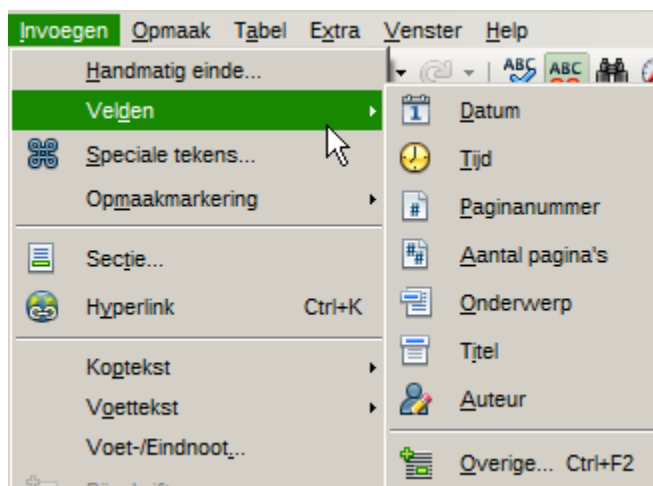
Invoegen Opmaak Tabel Extra Venster Help

Handmatig einde...
Velden
Speciale tekens...
Opmaakmarkering
Sectie...
Hyperlink Ctrl+K
Koptekst
Voettekst
Voet-/Eindnoot...

Datum
Tijd
Paginanummer
Aantal pagina's
Onderwerp
Titel
Auteur
Overige... Ctrl+F2